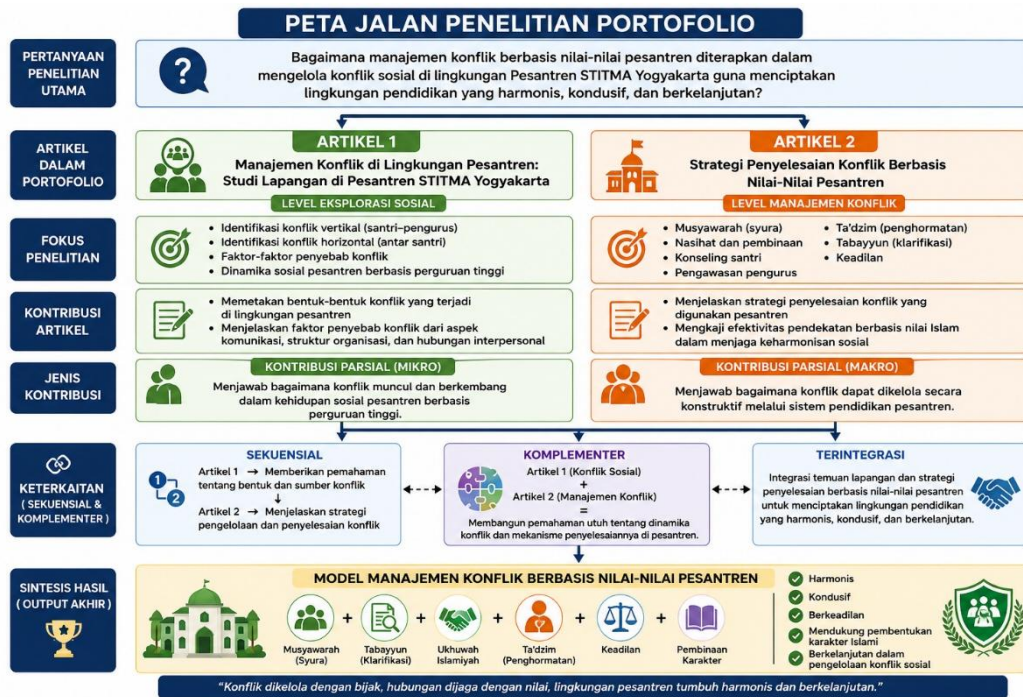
PETA JALAN PENELITIAN PORTOFOLIO

PERTANYAAN PENELITIAN UTAMA

Bagaimana manajemen konflik berbasis nilai-nilai pesantren diterapkan dalam mengelola konflik sosial di lingkungan Pesantren STITMA Yogyakarta guna menciptakan lingkungan pendidikan yang harmonis, kondusif, dan berkelanjutan?

ARTIKEL DALAM PORTOFOLIO

ARTIKEL 1
Manajemen Konflik di Lingkungan Pesantren: Studi Lapangan di Pesantren STITMA Yogyakarta
LEVEL EKSPLORASI SOSIAL

ARTIKEL 2
Strategi Penyelesaian Konflik Berbasis Nilai-Nilai Pesantren
LEVEL MANAJEMEN KONFLIK

FOKUS PENELITIAN

• Identifikasi konflik vertikal (santri–pengurus)
• Identifikasi konflik horizontal (antar santri)
• Faktor-faktor penyebab konflik
• Dinamika sosial pesantren berbasis perguruan tinggi

• Musyawarah (syura)
• Nasihat dan pembinaan
• Konseling santri
• Pengawasan pengurus
• Ta'dzim (penghormatan)
• Tabayyun (klarifikasi)
• Keadilan

KONTRIBUSI ARTIKEL

• Memetakan bentuk-bentuk konflik yang terjadi di lingkungan pesantren
• Menjelaskan faktor penyebab konflik dari aspek komunikasi, struktur organisasi, dan hubungan interpersonal

• Menjelaskan strategi penyelesaian konflik yang digunakan pesantren
• Mengkaji efektivitas pendekatan berbasis nilai Islam dalam menjaga keharmonisan sosial

JENIS KONTRIBUSI

KONTRIBUSI PARSIAL (MIKRO)
Menjawab bagaimana konflik muncul dan berkembang dalam kehidupan sosial pesantren berbasis perguruan tinggi.

KONTRIBUSI PARSIAL (MAKRO)
Menjawab bagaimana konflik dapat dikelola secara konstruktif melalui sistem pendidikan pesantren.

KETERKAITAN ( SEKUENSIAL & KOMPLEMENTER )

SEKUENSIAL
Artikel 1 → Memberikan pemahaman tentang bentuk dan sumber konflik
Artikel 2 → Menjelaskan strategi pengelolaan dan penyelesaian konflik

KOMPLEMENTER
Artikel 1 (Konflik Sosial)
+
Artikel 2 (Manajemen Konflik)
=
Membangun pemahaman utuh tentang dinamika konflik dan mekanisme penyelesaiannya di pesantren.

TERINTEGRASI
Integrasi temuan lapangan dan strategi penyelesaian berbasis nilai-nilai pesantren untuk menciptakan lingkungan pendidikan yang harmonis, kondusif, dan berkelanjutan.

SINTESIS HASIL ( OUTPUT AKHIR )

MODEL MANAJEMEN KONFLIK BERBASIS NILAI-NILAI PESANTREN

Musyawarah (Syura) + Tabayyun (Klarifikasi) + Ukhuwah Islamiyah + Ta'dzim (Penghormatan) + Keadilan + Pembinaan Karakter

Harmonis
Kondusif
Berkeadilan
Mendukung pembentukan karakter Islami
Berkelanjutan dalam pengelolaan konflik sosial

"Konflik dikelola dengan bijak, hubungan dijaga dengan nilai, lingkungan pesantren tumbuh harmonis dan berkelanjutan."